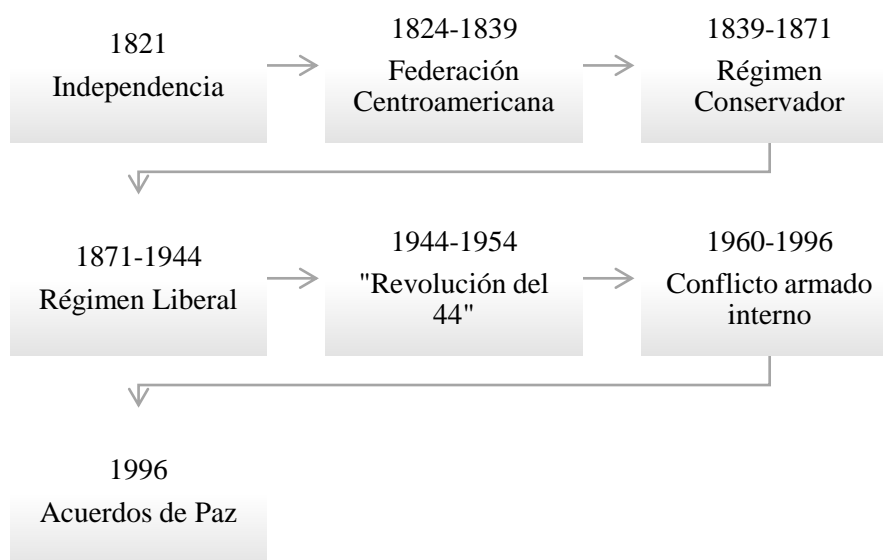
1821
Independencia

1824-1839
Federación Centroamericana

1839-1871
Régimen Conservador

1871-1944
Régimen Liberal

1944-1954
"Revolución del 44"

1960-1996
Conflicto armado interno

1996
Acuerdos de Paz